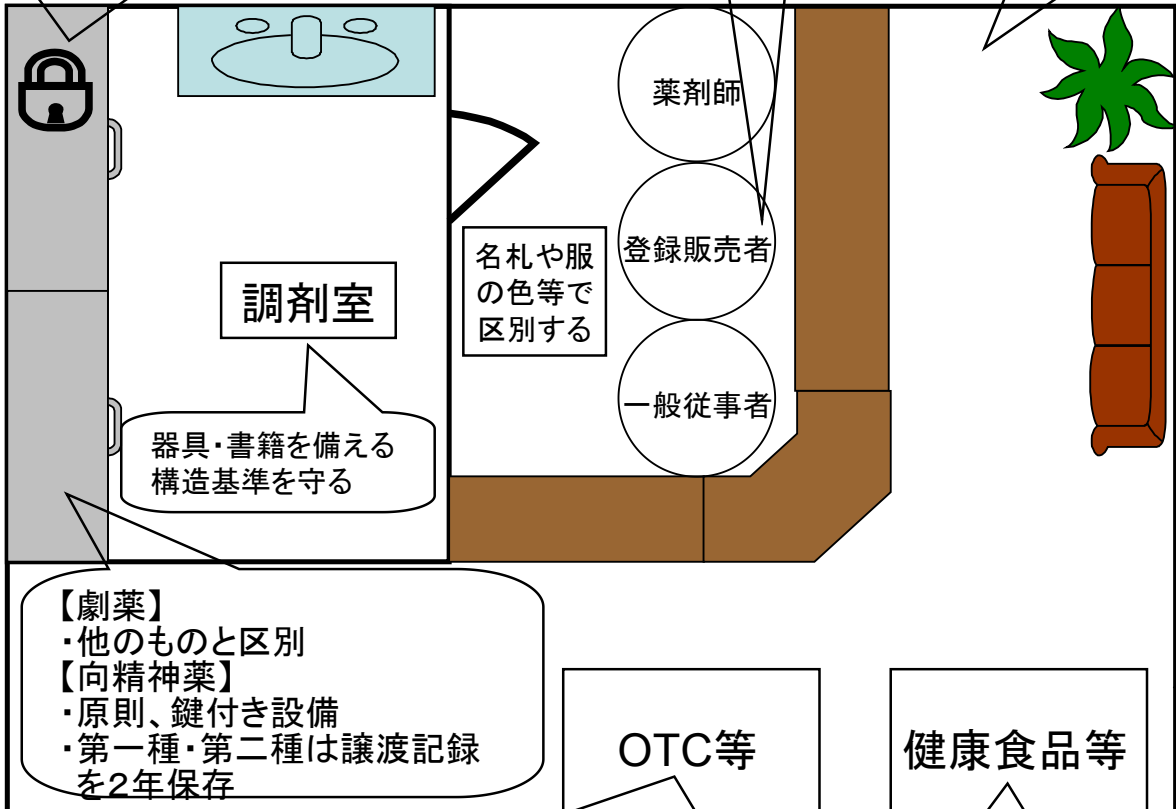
薬剤師

登録販売者

一般従事者

名札や服の色等で区別する

調剤室

器具・書籍を備える
構造基準を守る

【劇薬】
・他のものと区別
【向精神薬】
・原則、鍵付き設備
・第一種・第二種は譲渡記録を2年保存

OTC等

健康食品等